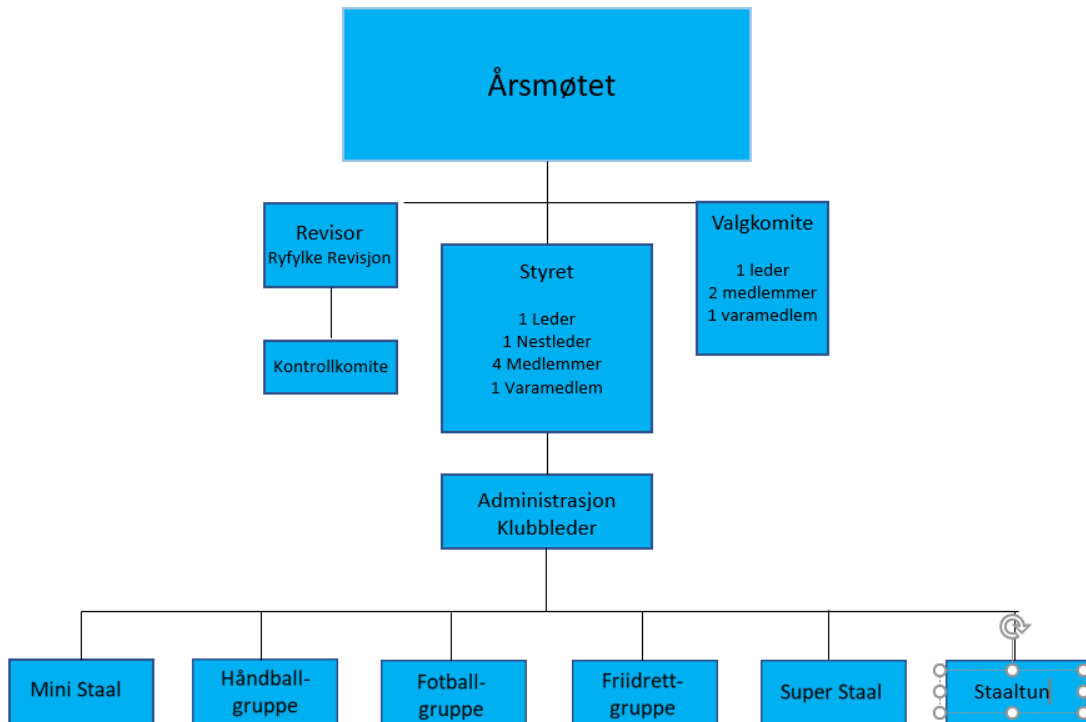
Årsmøtet

Revisor
Ryfylke Revisjon

Kontrollkomite

Styret

1 Leder
1 Nestleder
4 Medlemmer
1 Varamedlem

Valgkomite

1 leder
2 medlemmer
1 varamedlem

Administrasjon
Klubbleder

Mini Staal

Håndball-
gruppe

Fotball-
gruppe

Friidrett-
gruppe

Super Staal

Staaltun